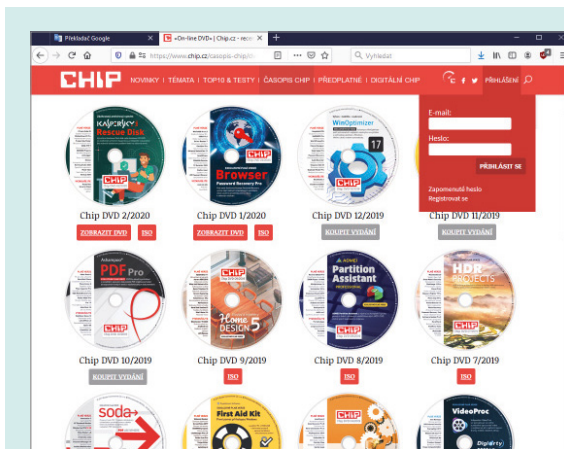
Překladač Google
»On-line DVD« | Chip.cz - reco
https://www.chip.cz/casopis-chip/on
Vyhledat

CHIP NOVINKY | TÉMATA | TOP10 & TESTY | ČASOPIS CHIP | PŘEDPLATNÉ | DIGITÁLNÍ CHIP PŘIHLÁŠENÍ

E-mail:
Heslo:
PŘIHLÁSIT SE
Zapomenuté heslo
Registrovat se

KASPERSKY Rescue Disk
Browser
WinOptimizer
17

Chip DVD 2/2020
ZOBRAZIT DVD ISO
Chip DVD 1/2020
ZOBRAZIT DVD ISO
Chip DVD 12/2019
KOUPIT VYDÁNÍ
Chip DVD 11/2019
KOUPIT VYDÁNÍ

PDF Pro
DESIGN 5
Partition Assistant
HDR PROJECTS

Chip DVD 10/2019
KOUPIT VYDÁNÍ
Chip DVD 9/2019
ISO
Chip DVD 8/2019
ISO
Chip DVD 7/2019
ISO

soda
First Aid Kit
VideoProc